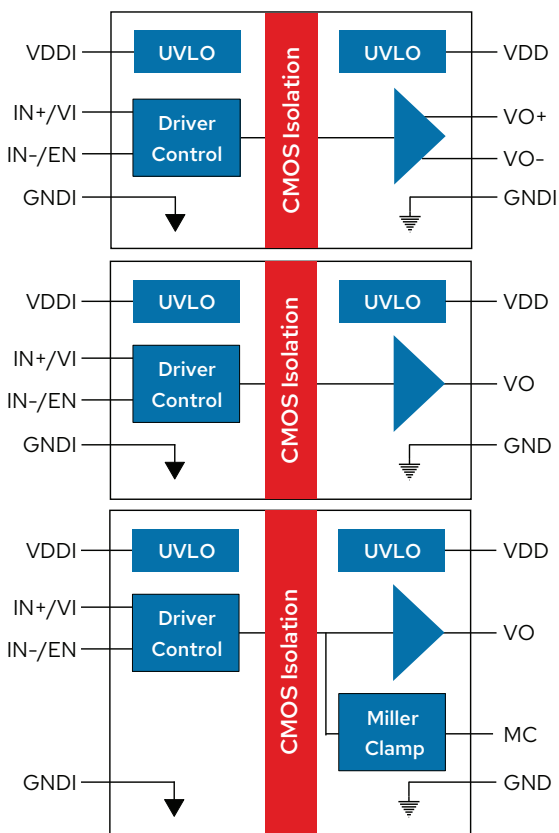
VDDI
UVLO
IN+/VI
IN-/EN
Driver Control
GNDI
CMOS Isolation
UVLO
VDD
VO+
VO-
GNDI

VDDI
UVLO
IN+/VI
IN-/EN
Driver Control
GNDI
CMOS Isolation
UVLO
VDD
VO
GND

VDDI
UVLO
IN+/VI
IN-/EN
Driver Control
GNDI
CMOS Isolation
UVLO
VDD
VO
Miller Clamp
MC
GND